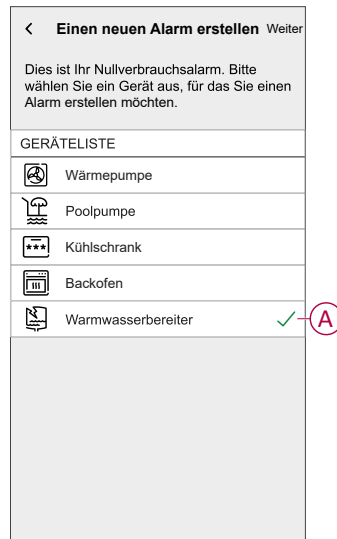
< Einen neuen Alarm erstellen Weiter

Dies ist Ihr Nullverbrauchsalarm. Bitte wählen Sie ein Gerät aus, für das Sie einen Alarm erstellen möchten.

GERÄTELISTE

Wärmepumpe

Poolpumpe

Kühlschrank

Backofen

Warmwasserbereiter

A